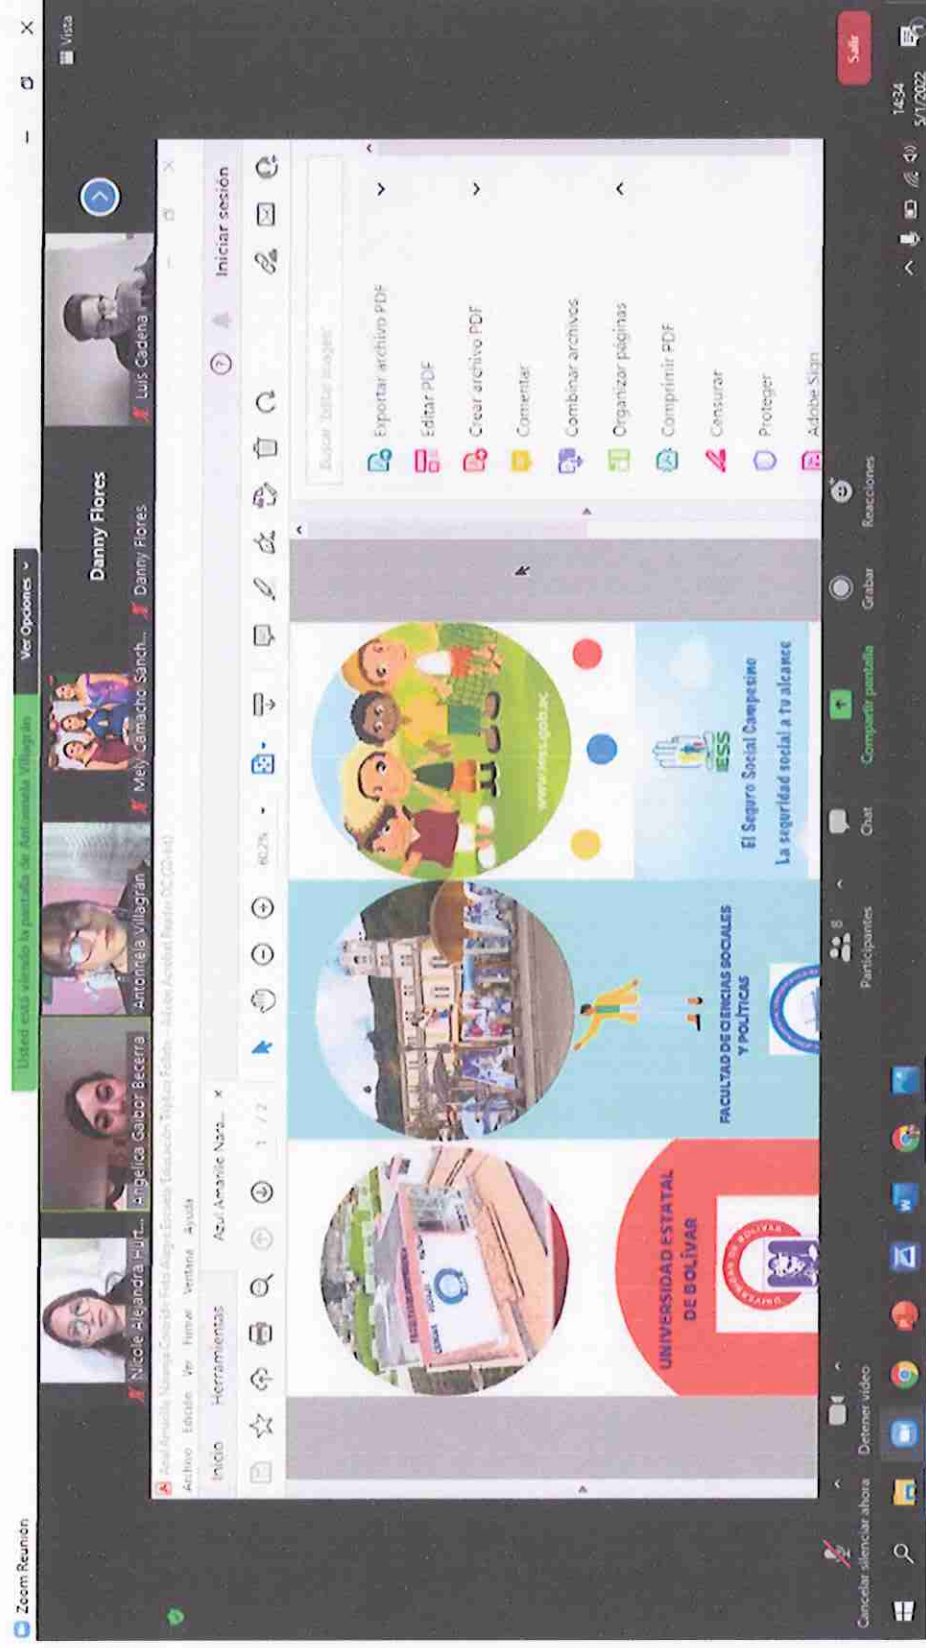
Zoom Reunión

Vista

Usted está viendo la pantalla de Antonnela Villagrán

Ver Opciones

Nicole Alejandra Hurt...

Angelica Gaibor Becerra

Antonnela Villagrán

Mely Camacho Sanch...

Danny Flores

Danny Flores

Luis Cadena

Azul Amarillo Naranja Colorido Foto Alegre Escuela Educación Tríptico Folleto - Adobe Acrobat Reader DC (32-bit)

Archivo Edición Ver Firmar Ventana Ayuda

Inicio Herramientas Azul Amarillo Nara... ×

Iniciar sesión

1 / 2

60,2%

Buscar 'Editar imagen'

Exportar archivo PDF

Editar PDF

Crear archivo PDF

Comentar

Combinar archivos

Organizar páginas

Comprimir PDF

Censurar

Proteger

Adobe Sign

UNIVERSIDAD ESTATAL DE BOLÍVAR

FACULTAD DE CIENCIAS SOCIALES Y POLÍTICAS

www.iess.gob.ec

IESS

El Seguro Social Campesino

La seguridad social a tu alcance

Cancelar silenciar ahora

Detener video

Participantes 8

Chat

Compartir pantalla

Grabar

Reacciones

Salir

14:34
5/1/2022